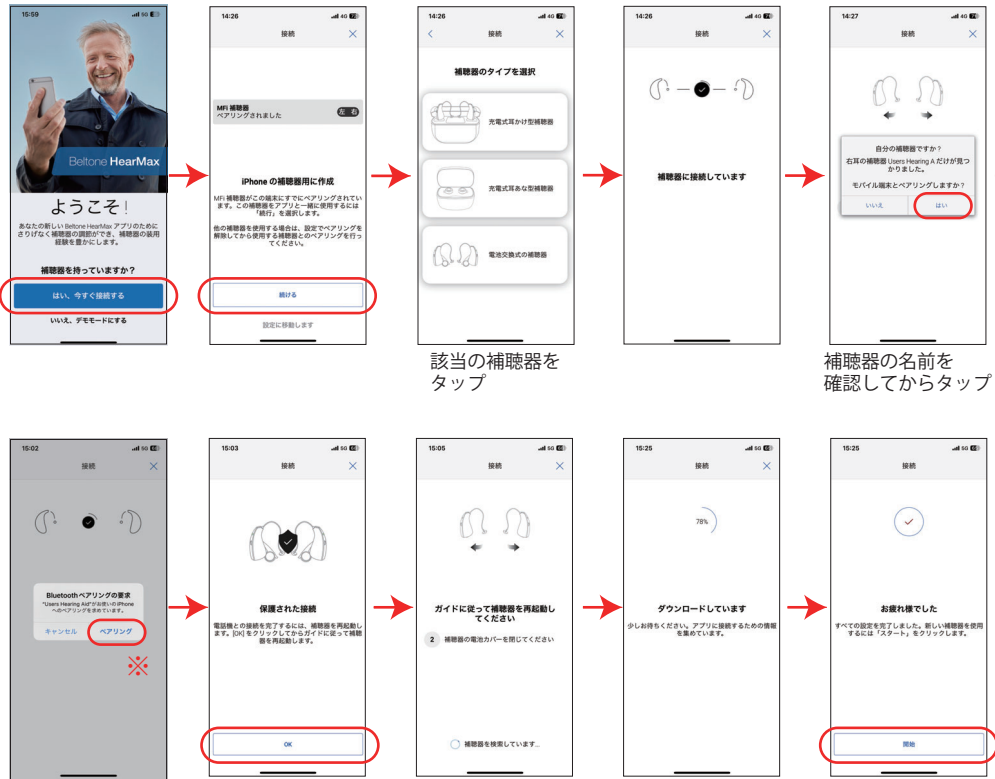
15:59 5G

Beltone HearMax

ようこそ!

あなたの新しい Beltone HearMax アプリのために さりげなく補聴器の調節ができ、補聴器の装用経験を豊かにします。

補聴器を持っていますか?

はい、今すぐ接続する

いいえ、デモモードにする

14:26 4G

接続

MFi 補聴器
ペアリングされました
左 右

iPhone の補聴器用に作成

MFi 補聴器がこの端末にすでにペアリングされています。この補聴器をアプリと一緒に使用するには「続行」を選択します。

他の補聴器を使用する場合は、設定でペアリングを解除してから使用する補聴器とのペアリングを行ってください。

続ける

設定に移動します

14:26 4G

接続

補聴器のタイプを選択

充電式耳かけ型補聴器

充電式耳あな型補聴器

電池交換式の補聴器

該当の補聴器をタップ

14:26 4G

接続

補聴器に接続しています

14:27 4G

接続

自分の補聴器ですか?
右耳の補聴器 Users Hearing A だけが見つかりました。
モバイル端末とペアリングしますか?
いいえ はい

補聴器の名前を確認してからタップ

15:02 5G

接続

Bluetooth ペアリングの要求
"Users Hearing Aid"がお使いのiPhoneへのペアリングを求めています。
キャンセル ペアリング

※

15:03 5G

接続

保護された接続

電話機との接続を完了するには、補聴器を再起動します。[OK] をクリックしてからガイドに従って補聴器を再起動します。

OK

15:05 5G

接続

ガイドに従って補聴器を再起動してください

2 補聴器の電池カバーを閉じてください

補聴器を検索しています...

15:25 5G

接続

78%

ダウンロードしています

少しお待ちください。アプリに接続するための情報を集めています。

15:25 5G

接続

お疲れ様でした

すべての設定を完了しました。新しい補聴器を使用するには「スタート」をクリックします。

開始